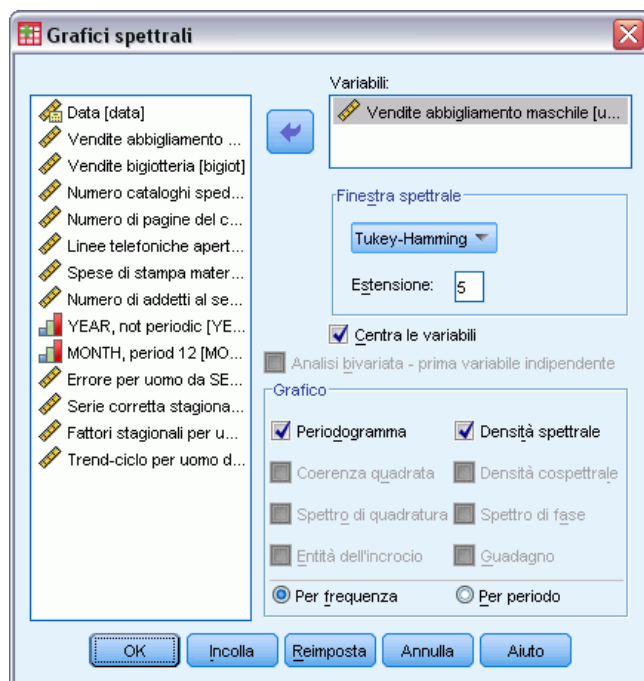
Grafici spettrali

Data [data]
Vendite abbigliamento ...
Vendite bigiotteria [bigiot]
Numero cataloghi sped...
Numero di pagine del c...
Linee telefoniche apert...
Spese di stampa mater...
Numero di addetti al se...
YEAR, not periodic [YE...
MONTH, period 12 [MO...
Errore per uomo da SE...
Serie corretta stagiona...
Fattori stagionali per u...
Trend-ciclo per uomo d...

Variabili:
Vendite abbigliamento maschile [u...

Finestra spettrale
Tukey-Hamming
Estensione: 5

Centra le variabili
Analisi bivariata - prima variabile indipendente

Grafico
Periodogramma
Densità spettrale
Coerenza quadrata
Densità cospettrale
Spettro di quadratura
Spettro di fase
Entità dell'incrocio
Guadagno
Per frequenza
Per periodo

OK
Incolla
Reimposta
Annulla
Aiuto